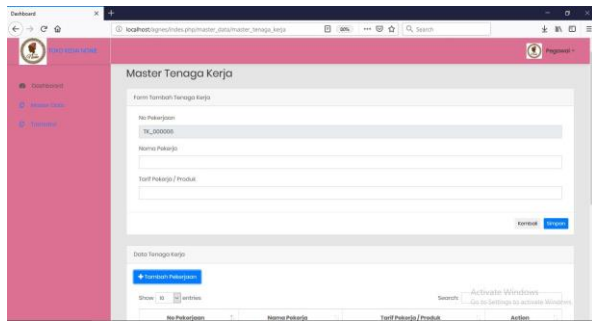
Dashboard

localhost/iagnes/index.php/master_data/master_tenaga_kerja

90%

Search

TOKO BIDAN NONIE

Pegawai

Dashboard

Master Data

Transaksi

Master Tenaga Kerja

Form Tambah Tenaga Kerja

No Pekerjaan

TK_000005

Nama Pekerja

Tarif Pekerja / Produk

Kembali

Simpan

Data Tenaga Kerja

+ Tambah Pekerjaan

Show 10 entries

Search:

Activate Windows
Go to Settings to activate Windows.

| No Pekerjaan | Nama Pekerja | Tarif Pekerja / Produk | Action |
|---|---|---|---|